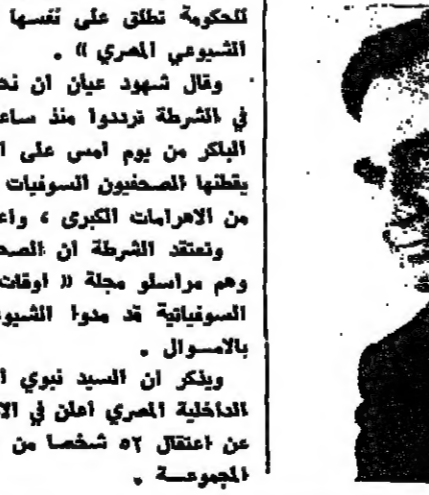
للحكومة تطلق على نفسها
الشيوعي المصري » .

وقال شهود عيان ان نحـ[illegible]
في الشرطة ترددوا منذ ساعا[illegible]
الباكر من يوم امس على ا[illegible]
يقطنها الصحفيون السوفيات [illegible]
من الاهرامات الكبرى ، واعـ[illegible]

وتعتقد الشرطة ان الصحـ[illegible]
وهم مراسلو مجلة « اوقات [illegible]
السوفياتية قد مدوا الشيو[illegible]
بالامـوال .

ويذكر ان السيد نبوي ا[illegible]
الداخلية المصري اعلن في الا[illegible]
عن اعتقال ٥٢ شخصا من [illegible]
المجموعـة .